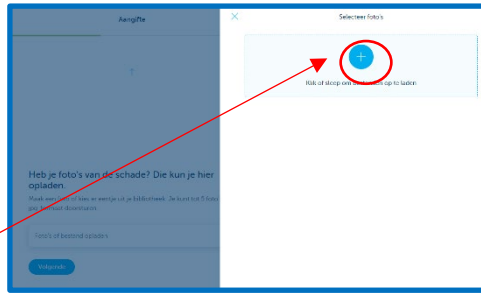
Aangifte

Heb je foto's van de schade? Die kun je hier opladen.

Maak een foto of kies er eentje uit je bibliotheek. Je kunt tot 5 foto's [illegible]

Foto's of bestand opladen

Volgende

×

Selecteer Foto's

+

Klik of sleep om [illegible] op te laden